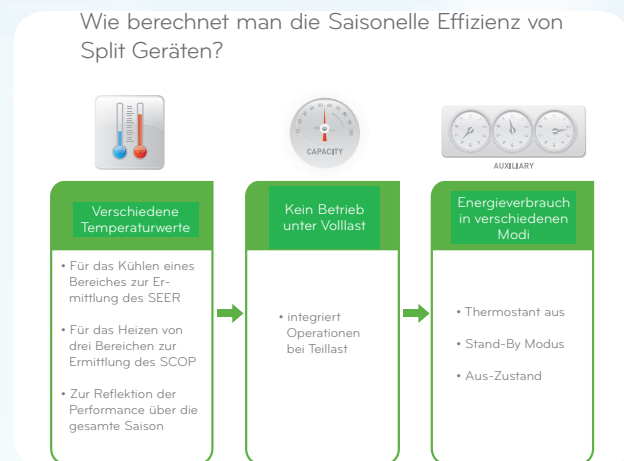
Wie berechnet man die Saisonelle Effizienz von Split Geräten?

CAPACITY

AUXILIARY

Verschiedene Temperaturwerte

• Für das Kühlen eines Bereiches zur Ermittlung des SEER

• Für das Heizen von drei Bereichen zur Ermittlung des SCOP

• Zur Reflektion der Performance über die gesamte Saison

Kein Betrieb unter Volllast

• integriert Operationen bei Teillast

Energieverbrauch in verschiedenen Modi

• Thermostant aus

• Stand-By Modus

• Aus-Zustand